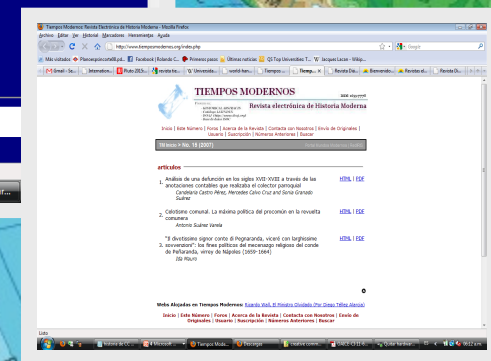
Tiempos Modernos: Revista Electrónica de Historia Moderna - Mozilla Firefox

Archivo Editar Ver Historial Marcadores Herramientas Ayuda

http://www.tiempomoderno.org/index.php

Google

Más visitados Planeaguicomfelt.pl... Roberto C... Primeros pasos Últimas noticias QS Top Universities T... 'W' Jacques Lecoe - Wikip...

Gmail - Su... Internation... Pluto 2015... revista tie... Universida... world-hun... Tiempos ... Tiempo... Revista Di... Bienvenido... Revistas el... Revista Di...

TIEMPOS MODERNOS

ISSN: 1699-7778

Revista electrónica de Historia Moderna

Inicio | Este Número | Foros | Acerca de la Revista | Contacta con Nosotros | Envío de Originales | Usuario | Suscripción | Números Anteriores | Buscar

TM inicio > Nº. 16 (2007)

artículos

1. Análisis de una defunción en los siglos XVII-XVIII a través de las anotaciones contables que realizaba el colector parroquial
Candelaria Castro Pérez, Mercedes Calvo Cruz and Sonia Granado Suárez
HTML | PDF

2. Colotismo comunal. La máxima política del procomún en la revuelta comunera
Antonio Suárez Varela
HTML | PDF

3. "Il divotissimo signor conte di Pegnaranda, viceré con larghissime aovvenzioni": los fines políticos del mecenazgo religioso del conde de Peñaranda, virrey de Nápoles (1659-1664)
Ida Mauro
HTML | PDF

Webs Alojadas en Tiempos Modernos: Ricardo Wall, El Ministro Olvidado (Por Diego Téllez Alarcia)

Inicio | Este Número | Foros | Acerca de la Revista | Contacta con Nosotros | Envío de Originales | Usuario | Suscripción | Números Anteriores | Buscar

Listo

Historia de C.C. ... Microsoft ... Tiempos Mode... Descargas ... Creative comm... DAG2-C3 El d... Quiste hacerse... 06:12 a.m.